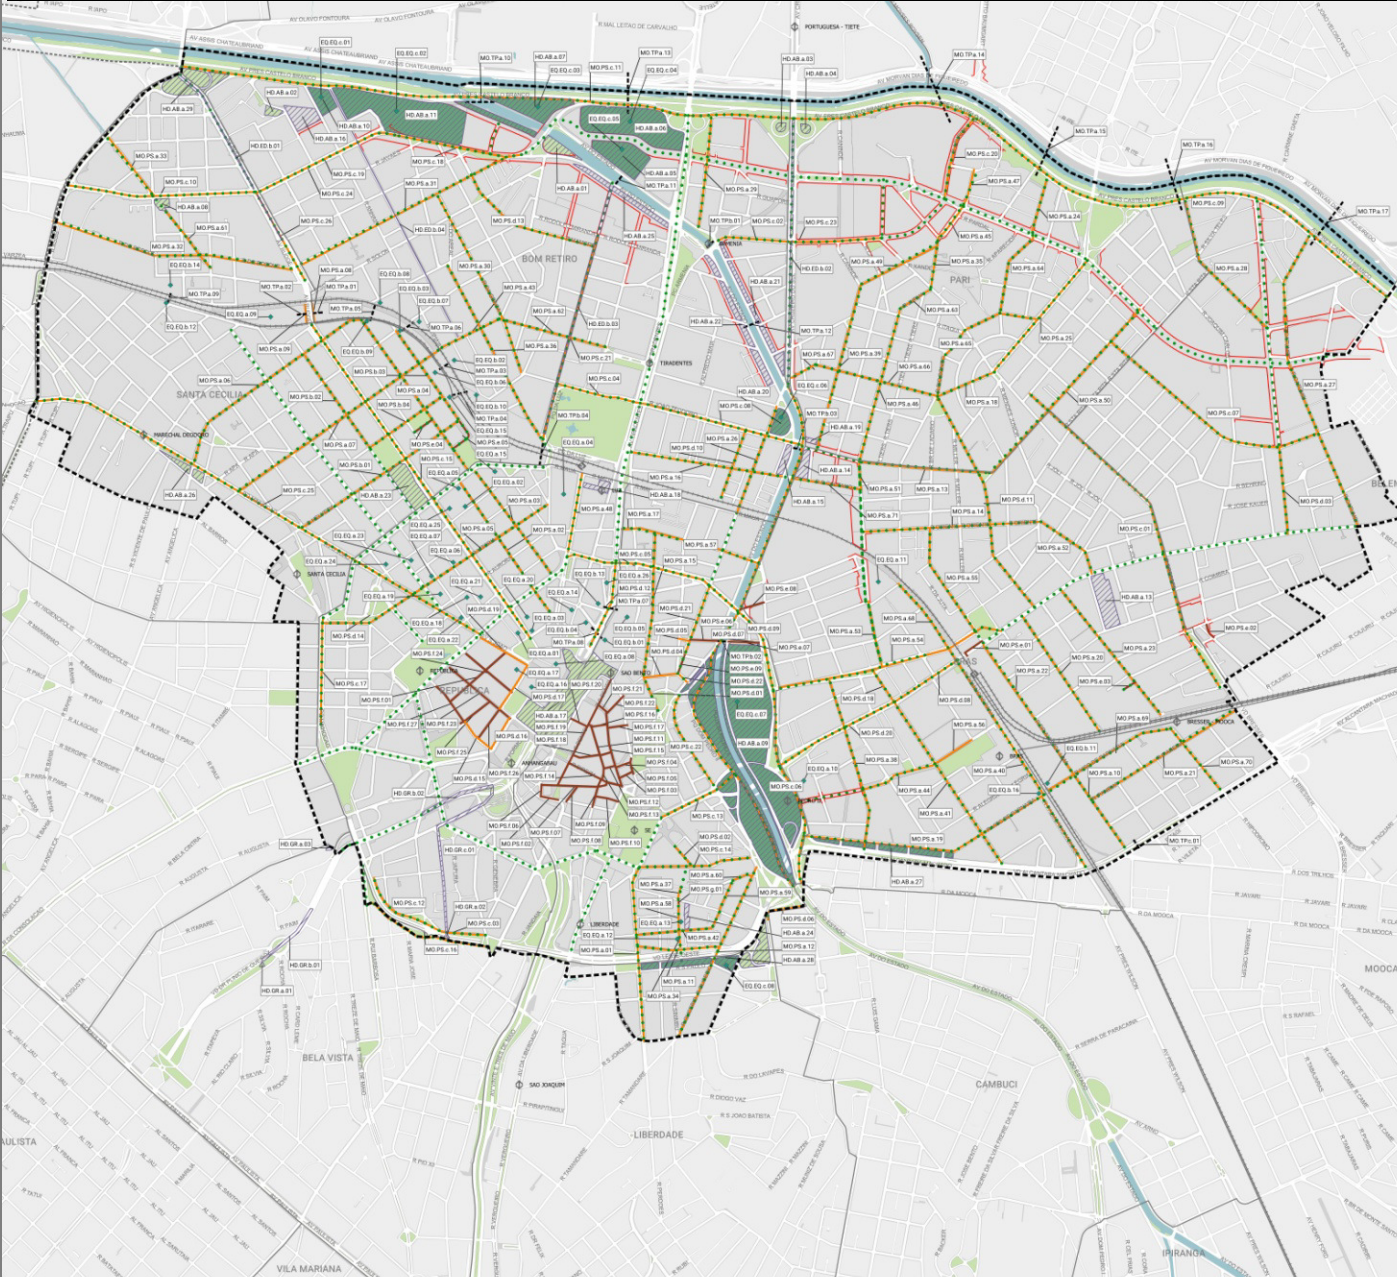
AV OLAVO FONTOURA
PORTUGUESA - TIETE
AV ASSIS CHATEAUBRIAND
R MAL LEITÃO DE CARVALHO
EQ.EQ.c.01
EQ.EQ.c.02
MO.TP.a.10
HD.AB.a.07
EQ.EQ.c.03
MO.PS.c.11
MO.TP.a.13
EQ.EQ.c.04
HD.AB.a.03
HD.AB.a.04
MO.TP.a.14
AV MORVAN DIAS DE FIGUEIREDO
HD.AB.a.02
HD.AB.a.29
HD.AB.a.11
HD.AB.a.10
HD.AB.a.16
EQ.EQ.c.05
HD.AB.a.06
MO.TP.a.15
MO.TP.a.16
HD.ED.b.01
MO.PS.a.33
MO.PS.c.18
MO.PS.c.19
MO.PS.c.10
MO.PS.c.24
MO.PS.c.31
HD.AB.a.01
HD.AB.a.05
MO.TP.a.11
MO.PS.c.20
MO.PS.a.47
MO.PS.a.29
MO.PS.c.09
MO.TP.a.17
HD.AB.a.08
MO.PS.c.26
MO.PS.d.13
MO.TP.b.01
MO.PS.c.02
MO.PS.c.23
MO.PS.a.24
MO.PS.a.61
HD.ED.b.04
HD.AB.a.25
ARMÊNIA
MO.PS.a.45
MO.PS.a.32
BOM RETIRO
MO.PS.a.49
MO.PS.a.35
MO.PS.a.28
EQ.EQ.b.14
MO.PS.a.08
EQ.EQ.b.08
MO.PS.a.30
HD.ED.b.02
HD.AB.a.21
MO.PS.a.64
PARI
MO.TP.b.02
MO.TP.a.01
EQ.EQ.b.03
MO.PS.a.43
MO.TP.a.09
EQ.EQ.b.07
MO.PS.a.63
EQ.EQ.b.12
EQ.EQ.a.09
MO.TP.a.05
MO.PS.a.62
HD.ED.b.03
HD.AB.a.22
MO.TP.a.12
MO.PS.a.25
MO.TP.a.06
MO.PS.a.65
MO.PS.b.09
EQ.EQ.b.09
MO.PS.a.36
MO.PS.c.21
MO.PS.a.67
MO.PS.a.39
EQ.EQ.b.02
TIRADENTES
MO.PS.a.66
MO.PS.b.03
MO.TP.a.03
MO.PS.a.06
EQ.EQ.b.06
MO.PS.c.04
EQ.EQ.c.06
MO.PS.a.27
SANTA CECÍLIA
MO.PS.a.04
HD.AB.a.20
MO.PS.a.18
MO.PS.a.50
MO.PS.b.02
EQ.EQ.b.10
MO.PS.b.04
MO.TP.b.04
MO.PS.c.08
MO.TP.b.03
MO.PS.a.46
MO.PS.c.07
EQ.EQ.b.01
EQ.EQ.b.15
MARECHAL DEODORO
MO.PS.a.07
MO.PS.a.04
EQ.EQ.b.05
EQ.EQ.c.04
MO.PS.a.26
HD.AB.a.19
MO.PS.d.10
EQ.EQ.b.11
MO.PS.a.15
HD.AB.a.14
MO.PS.b.01
MO.PS.a.16
MO.PS.a.51
MO.PS.a.13
MO.PS.d.11
MO.PS.d.03
EQ.EQ.a.05
EQ.EQ.a.02
HD.AB.a.18
HD.AB.a.15
MO.PS.a.25
HD.AB.a.26
HD.AB.a.23
MO.PS.a.03
MO.PS.a.48
MO.PS.a.17
MO.PS.a.71
MO.PS.a.14
MO.PS.c.01
EQ.EQ.a.25
MO.PS.a.05
MO.PS.a.02
MO.PS.a.57
EQ.EQ.a.11
MO.PS.a.52
EQ.EQ.a.23
EQ.EQ.a.07
MO.PS.a.35
MO.PS.a.15
EQ.EQ.a.24
EQ.EQ.a.06
MO.PS.a.55
EQ.EQ.a.21
EQ.EQ.a.20
EQ.EQ.b.13
EQ.EQ.a.26
MO.PS.e.08
SANTA CECÍLIA
EQ.EQ.a.19
EQ.EQ.a.14
EQ.EQ.a.12
HD.AB.a.13
MO.PS.c.19
MO.TP.a.07
MO.PS.d.21
EQ.EQ.a.18
EQ.EQ.a.03
EQ.EQ.a.13
MO.PS.e.06
MO.PS.a.68
MO.PS.a.14
EQ.EQ.a.04
EQ.EQ.b.05
MO.PS.a.05
MO.PS.e.09
MO.PS.e.07
MO.PS.a.53
MO.PS.a.54
MO.PS.e.01
MO.PS.e.02
EQ.EQ.a.22
MO.TP.a.08
EQ.EQ.b.01
MO.PS.a.07
MO.PS.a.23
MO.PS.f.24
REPÚBLICA
EQ.EQ.a.01
MO.PS.d.04
MO.TP.b.02
MO.PS.a.22
MO.PS.a.20
EQ.EQ.a.08
MO.PS.e.09
MO.PS.a.17
REPÚBLICA
MO.PS.a.17
SÃO BENTO
MO.PS.e.22
BRÁS
MO.PS.a.83
EQ.EQ.a.16
MO.PS.f.20
MO.PS.e.01
MO.PS.a.19
MO.PS.a.08
MO.PS.f.01
MO.PS.d.17
MO.PS.f.21
EQ.EQ.a.07
MO.PS.a.69
BRESSER - MOOCA
MO.PS.f.22
MO.PS.f.27
MO.PS.f.23
HD.AB.a.17
MO.PS.f.16
MO.PS.a.56
MO.PS.f.19
MO.PS.f.17
HD.AB.a.09
EQ.EQ.b.11
MO.PS.f.18
MO.PS.f.11
MO.PS.a.20
MO.PS.a.25
MO.PS.a.16
MO.PS.f.15
MO.PS.c.22
BRÁS
ANHANGABAÚ
MO.PS.f.04
MO.PS.a.38
MO.PS.a.15
MO.PS.f.26
MO.PS.f.14
MO.PS.f.05
EQ.EQ.a.10
MO.PS.a.40
MO.PS.a.10
MO.PS.a.21
MO.PS.a.70
HD.GR.b.02
MO.PS.f.03
MO.PS.e.06
EQ.EQ.a.15
MO.PS.a.44
MO.PS.f.12
MO.PS.f.13
MO.PS.a.41
MO.PS.e.13
MO.PS.f.06
MO.PS.f.09
MO.PS.f.07
MO.PS.e.02
MO.PS.a.19
HD.GR.a.03
MO.PS.f.02
MO.PS.f.08
MO.PS.f.10
MO.TP.c.01
HD.GR.c.01
MO.PS.e.14
SÉ
MO.PS.a.60
HD.AB.a.27
MO.PS.a.37
MO.PS.e.01
MO.PS.c.12
MO.PS.a.59
HD.GR.a.02
MO.PS.a.58
MO.PS.e.06
MO.PS.c.03
LIBERDADE
EQ.EQ.a.13
HD.AB.a.24
EQ.EQ.a.12
MO.PS.a.42
MO.PS.a.12
MO.PS.c.16
MO.PS.a.01
HD.AB.a.28
HD.GR.b.01
MO.PS.a.11
EQ.EQ.c.08
HD.GR.a.01
MO.PS.a.34
MOOCA
BELA VISTA
CAMBUCI
SÃO JOAQUIM
LIBERDADE
AULISTA
IPIRANGA
VILA MARIANA